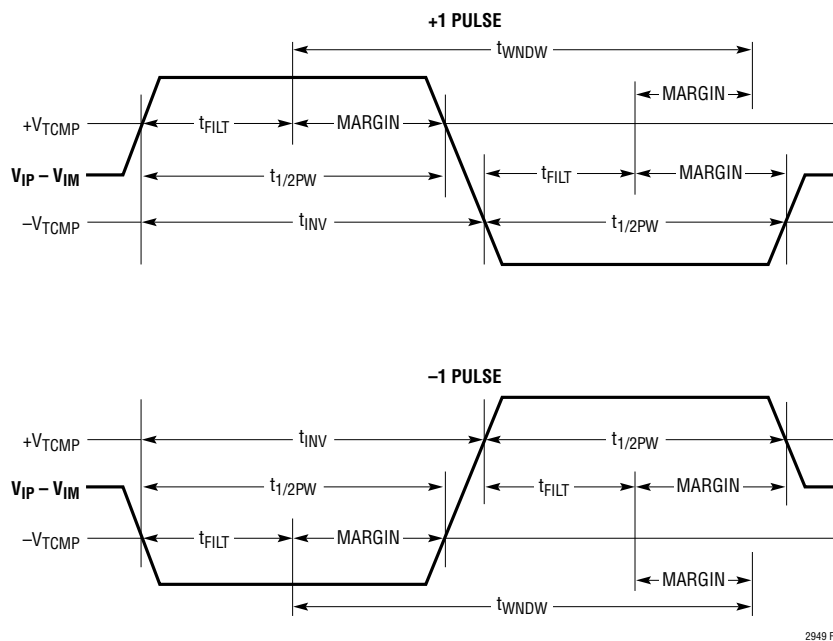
+1 PULSE

$t_{WNDW}$

MARGIN

$+V_{TCMP}$ $t_{FILT}$ MARGIN

$V_{IP} – V_{IM}$ $t_{1/2PW}$ $t_{FILT}$ MARGIN

$–V_{TCMP}$ $t_{INV}$ $t_{1/2PW}$

–1 PULSE

$+V_{TCMP}$ $t_{INV}$ $t_{1/2PW}$

$V_{IP} – V_{IM}$ $t_{1/2PW}$ $t_{FILT}$ MARGIN

$–V_{TCMP}$ $t_{FILT}$ MARGIN

MARGIN

$t_{WNDW}$

2949 F